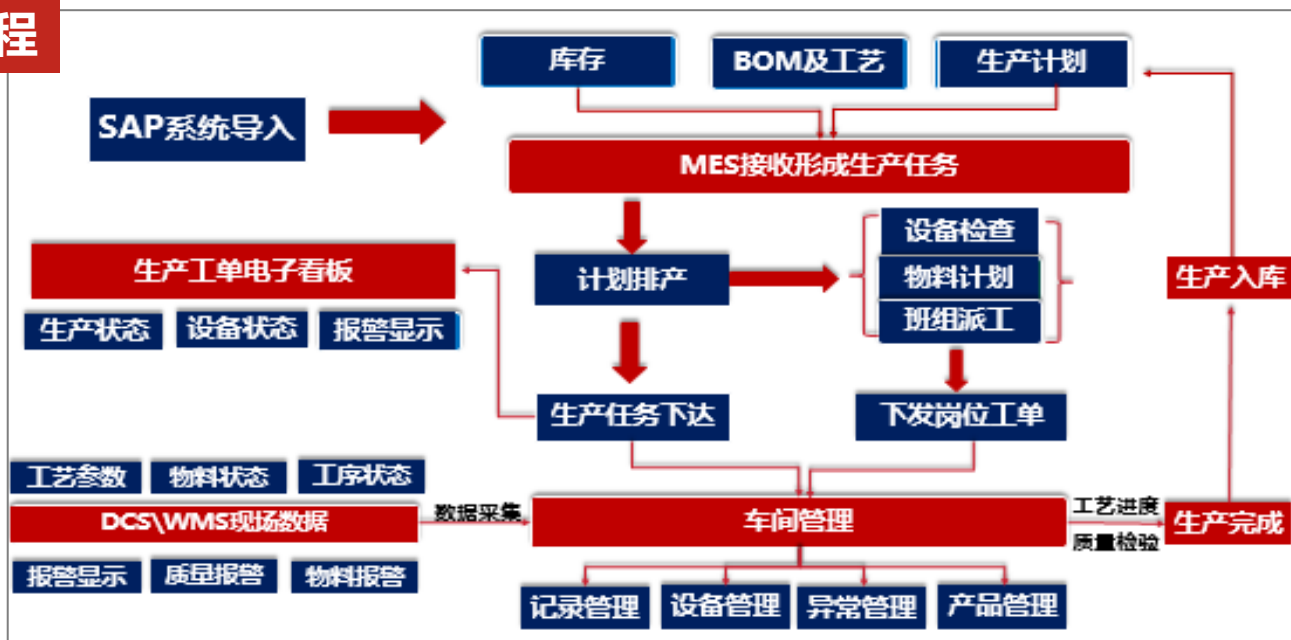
程

库存

BOM及工艺

生产计划

SAP系统导入

MES接收形成生产任务

生产工单电子看板

生产状态

设备状态

报警显示

计划排产

设备检查

物料计划

班组派工

生产入库

生产任务下达

下发岗位工单

工艺参数

物料状态

工序状态

DCS\WMS现场数据

数据采集

车间管理

工艺进度

质量检验

生产完成

报警显示

质量报警

物料报警

记录管理

设备管理

异常管理

产品管理